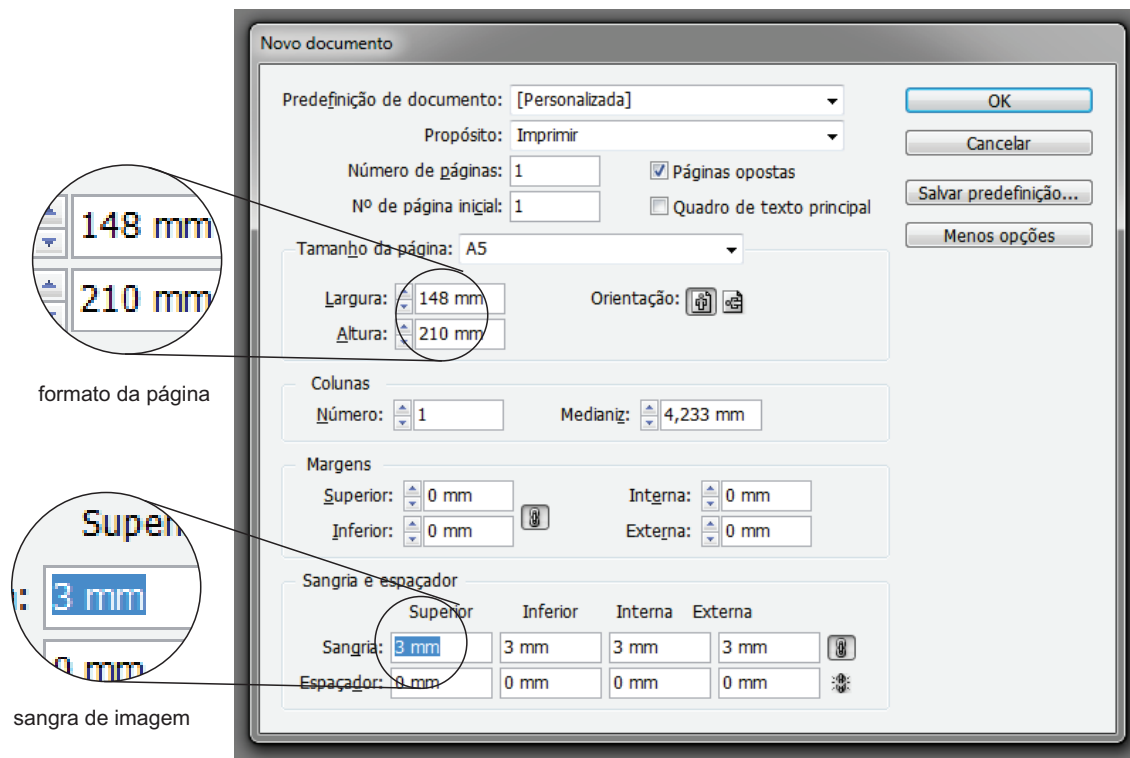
148 mm
210 mm

formato da página

Super
: 3 mm
0 mm

sangra de imagem

Novo documento

Predefinição de documento: [Personalizada]
Propósito: Imprimir
Número de páginas: 1
Nº de página inicial: 1
Páginas opostas
Quadro de texto principal

OK
Cancelar
Salvar predefinição...
Menos opções

Tamanho da página: A5
Largura: 148 mm
Altura: 210 mm
Orientação:

Colunas
Número: 1
Medianiz: 4,233 mm

Margens
Superior: 0 mm
Inferior: 0 mm
Interna: 0 mm
Externa: 0 mm

Sangria e espaçador

| | Superior | Inferior | Interna | Externa |
|---|---|---|---|---|
| Sangria: | 3 mm | 3 mm | 3 mm | 3 mm |
| Espaçador: | 0 mm | 0 mm | 0 mm | 0 mm |